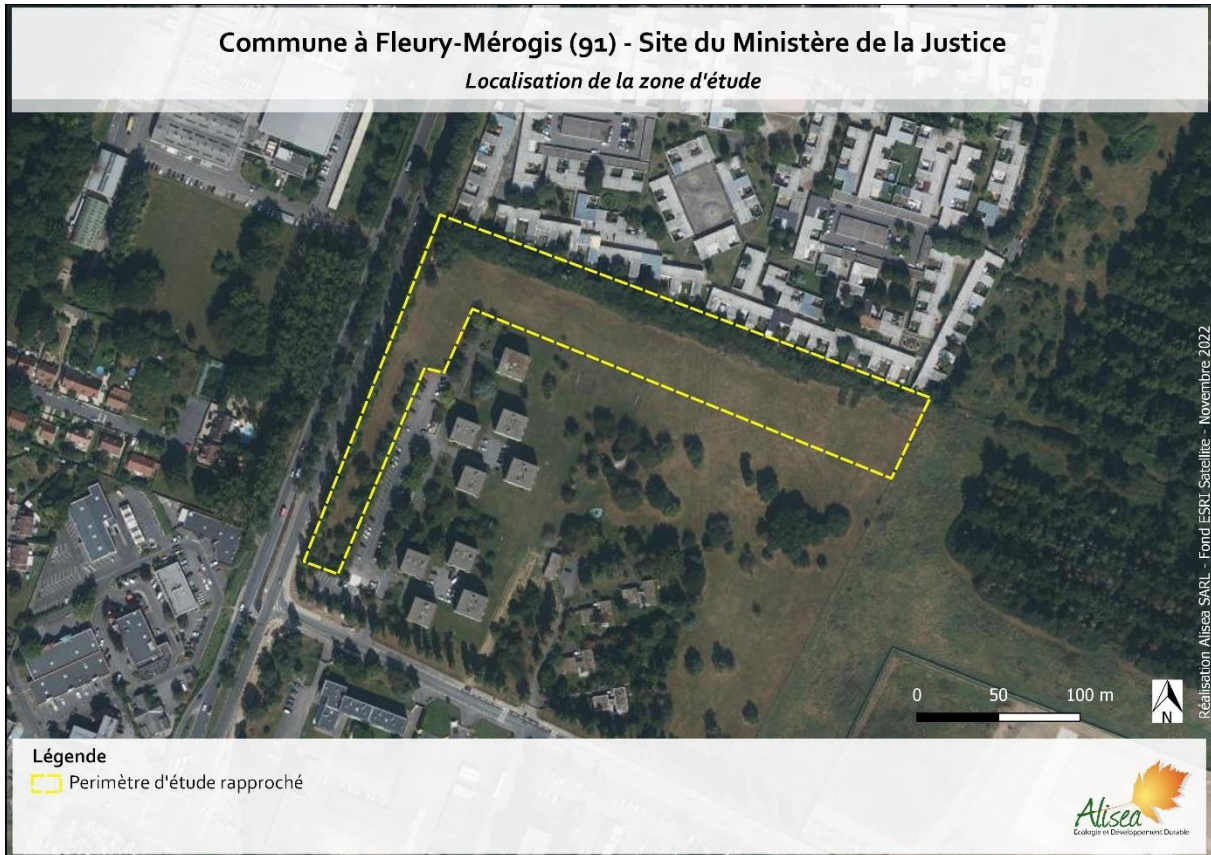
Commune à Fleury-Mérogis (91) - Site du Ministère de la Justice

*Localisation de la zone d'étude*

Réalisation Alisea SARL - Fond ESRI Satellite - Novembre 2022

0 50 100 m

N

Légende

Perimètre d'étude rapproché

Alisea
Ecologie et Développement Durable